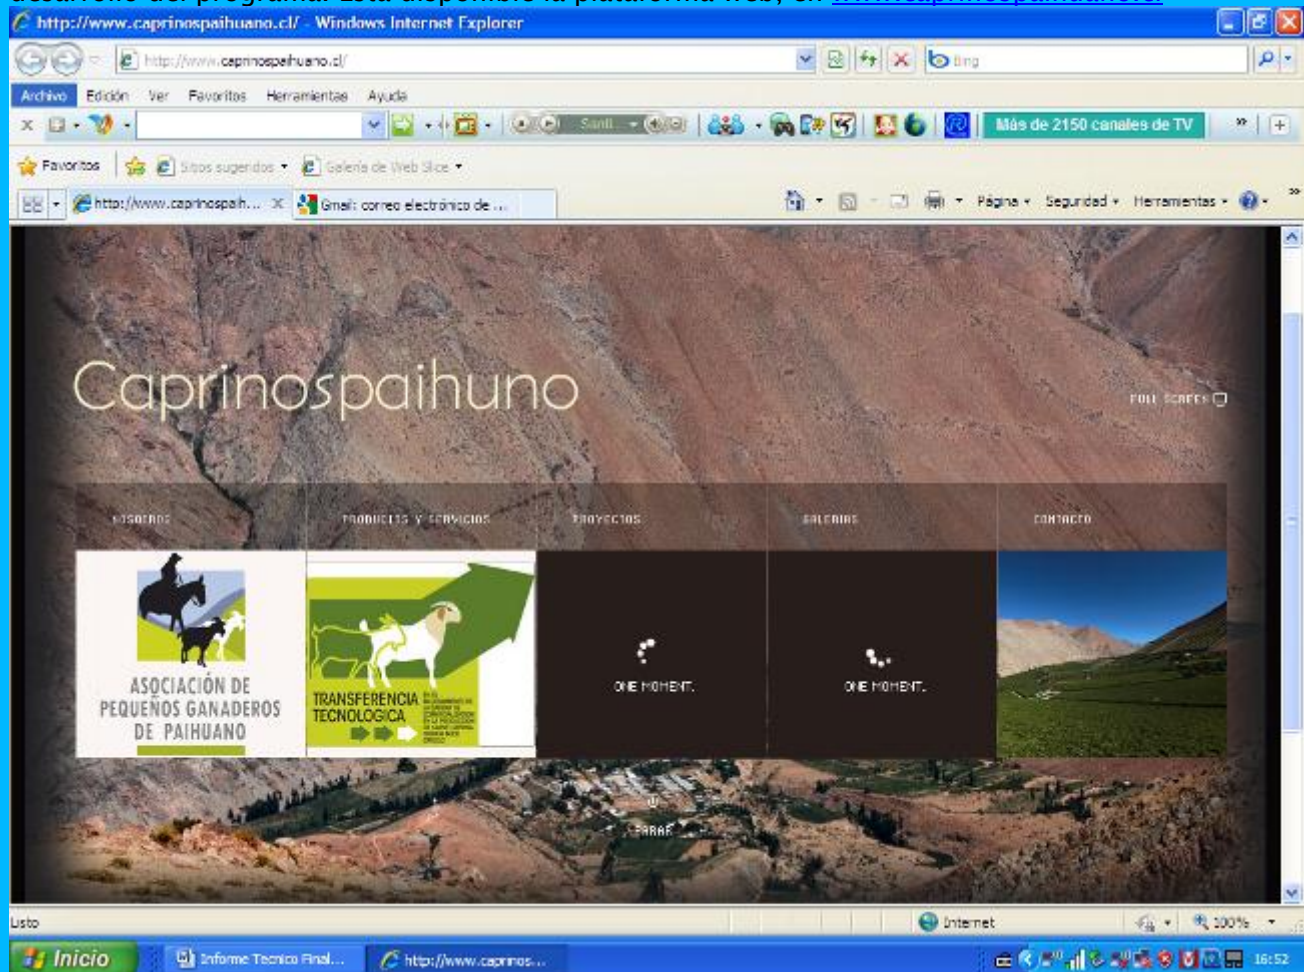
http://www.caprinospaihuano.cl/ - Windows Internet Explorer

http://www.caprinospaihuano.cl/

Bing

Archivo Edición Ver Favoritos Herramientas Ayuda

Santi

Más de 2150 canales de TV

Favoritos

Sitios sugeridos

Galería de Web Slice

http://www.caprinospaih...

Gmail: correo electrónico de ...

Página Seguridad Herramientas

Caprinospaihuno

FULL SCREEN

NOSOTROS

PRODUCTOS Y SERVICIOS

PROYECTOS

GALERIAS

CONTACTO

ASOCIACIÓN DE PEQUEÑOS GANADEROS DE PAIHUANO

TRANSFERENCIA TECNOLOGICA

ONE MOMENT.

ONE MOMENT.

CERRAR

Listo

Internet

100%

Inicio

Informe Tecnico Final...

http://www.caprinos...

16:52